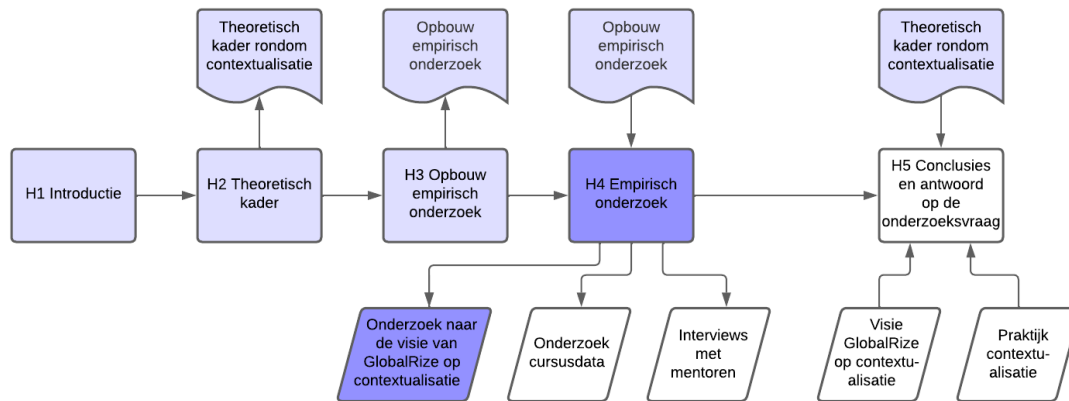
Theoretisch kader rondom contextualisatie

Opbouw empirisch onderzoek

Opbouw empirisch onderzoek

Theoretisch kader rondom contextualisatie

H1 Introductie

H2 Theoretisch kader

H3 Opbouw empirisch onderzoek

H4 Empirisch onderzoek

H5 Conclusies en antwoord op de onderzoeksvraag

Onderzoek naar de visie van GlobalRize op contextualisatie

Onderzoek cursusdata

Interviews met mentoren

Visie GlobalRize op contextualisatie

Praktijk contextualisatie